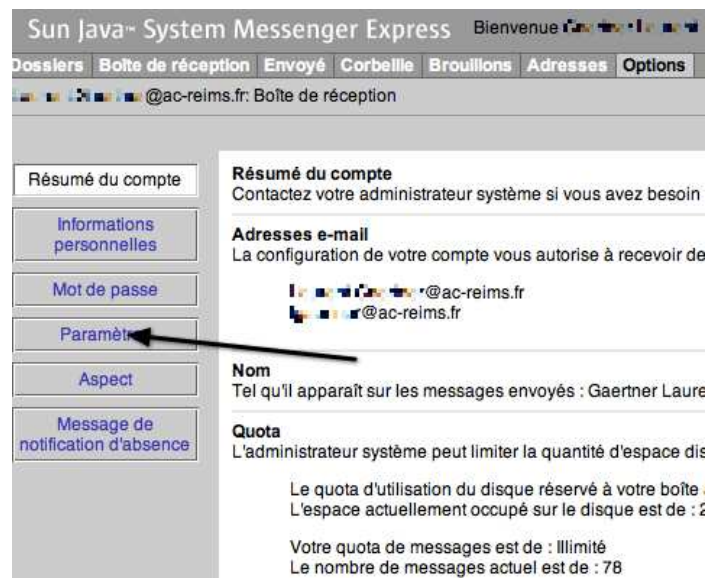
Sun Java™ System Messenger Express Bienvenue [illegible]

Dossiers Boîte de réception Envoyé Corbeille Brouillons Adresses Options

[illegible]@ac-reims.fr: Boîte de réception

Résumé du compte

Informations personnelles

Mot de passe

Paramètr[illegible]

Aspect

Message de notification d'absence

Résumé du compte
Contactez votre administrateur système si vous avez besoin

Adresses e-mail
La configuration de votre compte vous autorise à recevoir de

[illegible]@ac-reims.fr
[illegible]@ac-reims.fr

Nom
Tel qu'il apparaît sur les messages envoyés : Gaertner Laure

Quota
L'administrateur système peut limiter la quantité d'espace dis

Le quota d'utilisation du disque réservé à votre boîte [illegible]
L'espace actuellement occupé sur le disque est de : 2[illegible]

Votre quota de messages est de : Illimité
Le nombre de messages actuel est de : 78